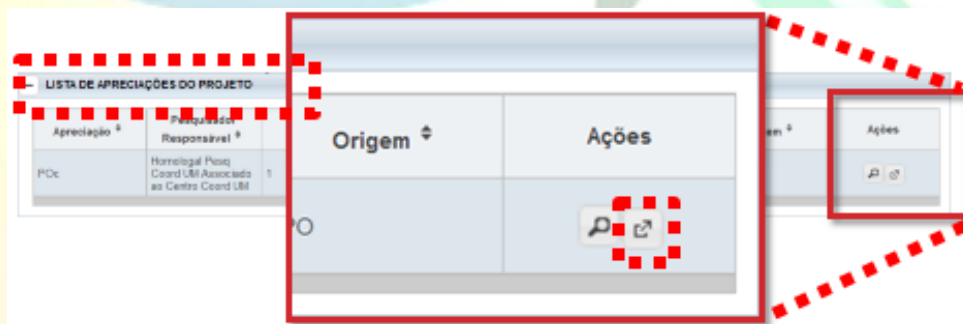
LISTA DE APRECIAÇÕES DO PROJETO

| Apreciação | Pesquisador Responsável | | | Origem | Ações |
|---|---|---|---|---|---|
| POc | Homologar Pesq Coord UM Associado ao Centro Coord UM | 1 | | PO | |

| Origem | Ações |
|---|---|
| PO | |